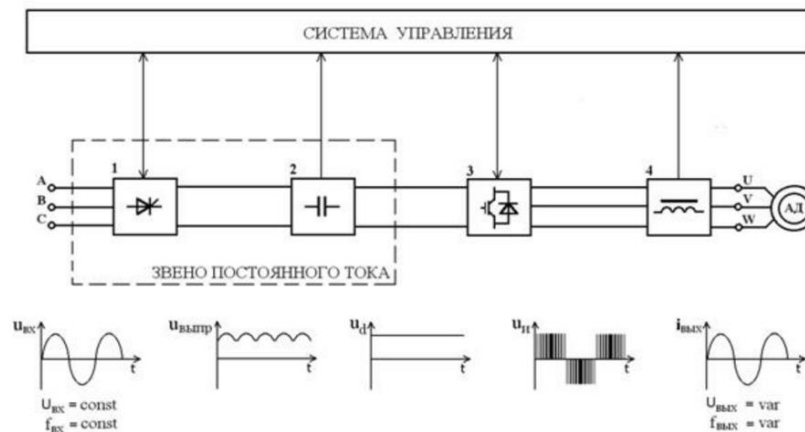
СИСТЕМА УПРАВЛЕНИЯ

1

2

3

4

A

B

C

U

V

W

АД

ЗВЕНО ПОСТОЯННОГО ТОКА

$u_{вх}$

t

$u_{выпр}$

t

$u_d$

t

$u_и$

t

$i_{вых}$

t

$U_{вх}$ = const
$f_{вх}$ = const

$U_{вых}$ = var
$f_{вых}$ = var